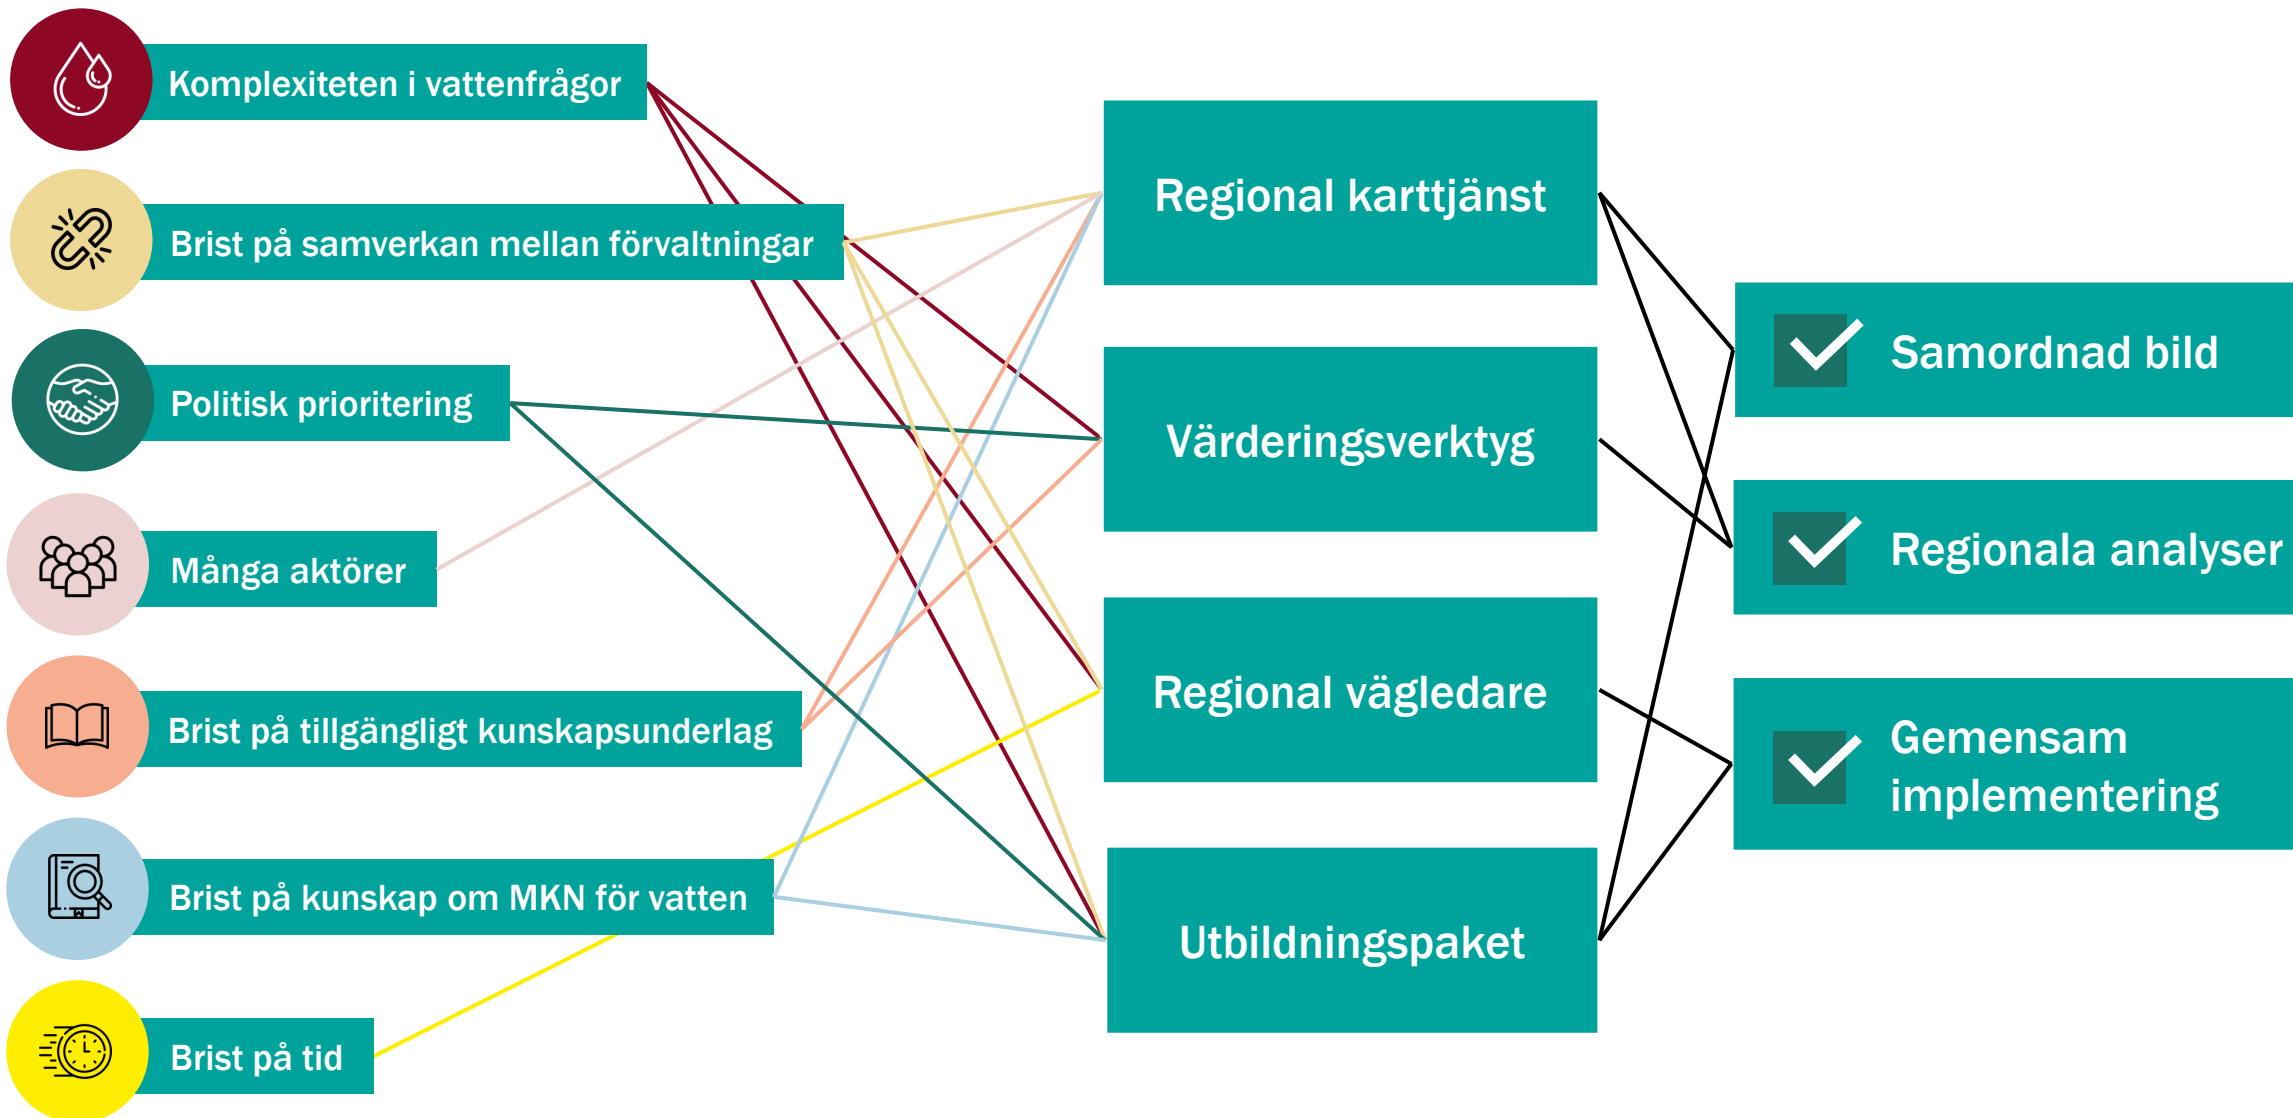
Komplexiteten i vattenfrågor

Brist på samverkan mellan förvaltningar

Politisk prioritering

Många aktörer

Brist på tillgängligt kunskapsunderlag

Brist på kunskap om MKN för vatten

Brist på tid

Regional karttjänst

Värderingsverktyg

Regional vägledare

Utbildningspaket

Samordnad bild

Regionala analyser

Gemensam implementering